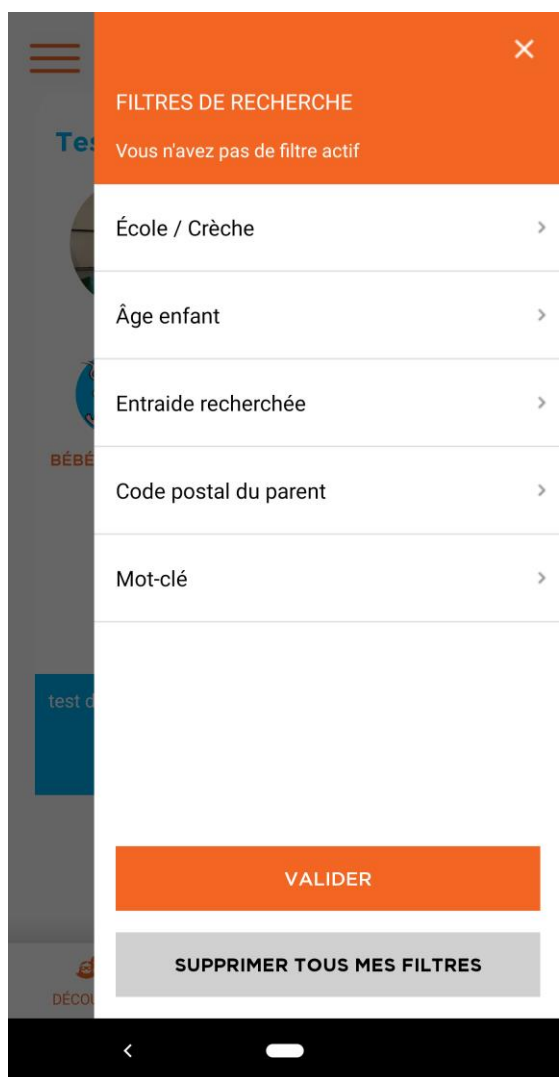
Tes

BÉBÉ

test d

DÉCOU

×

FILTRES DE RECHERCHE

Vous n'avez pas de filtre actif

École / Crèche ›

Âge enfant ›

Entraide recherchée ›

Code postal du parent ›

Mot-clé ›

VALIDER

SUPPRIMER TOUS MES FILTRES